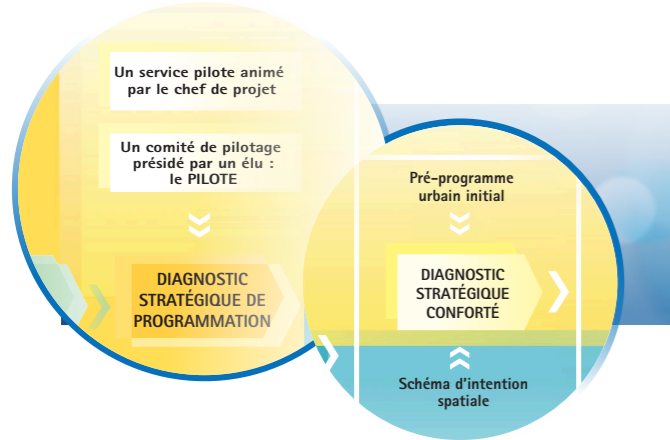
Un service pilote animé par le chef de projet

Un comité de pilotage présidé par un élu : le PILOTE

DIAGNOSTIC STRATÉGIQUE DE PROGRAMMATION

Pré-programme urbain initial

DIAGNOSTIC STRATÉGIQUE CONFORTÉ

Schéma d'intention spatiale